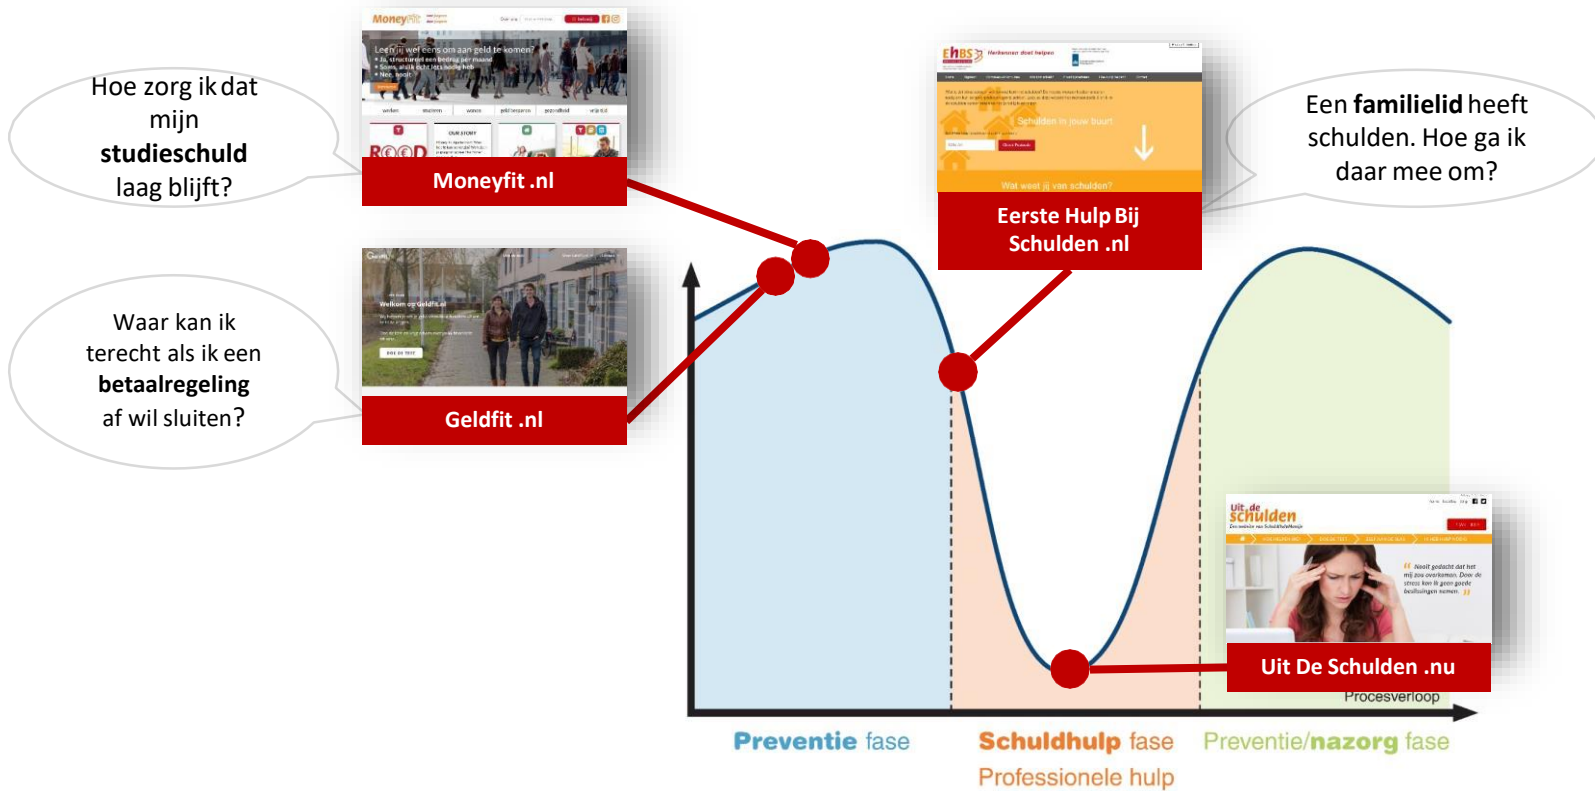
Hoe zorg ik dat mijn **studieschuld** laag blijft?

Moneyfit

Leen jij wel eens om aan geld te komen?

Moneyfit .nl

Waar kan ik terecht als ik een **betaalregeling** af wil sluiten?

Welkom op Geldfit.nl

Geldfit .nl

Schulden in jouw buurt

Wat weet jij van schulden?

Eerste Hulp Bij Schulden .nl

Een **familielid** heeft schulden. Hoe ga ik daar mee om?

Uit de schulden

Nooit gedacht dat het mij zou overkomen. Door de stress kon ik geen goede beslissingen nemen.

Uit De Schulden .nu

Procesverloop

Preventie fase

Schuldhulp fase

Professionele hulp

Preventie/nazorg fase